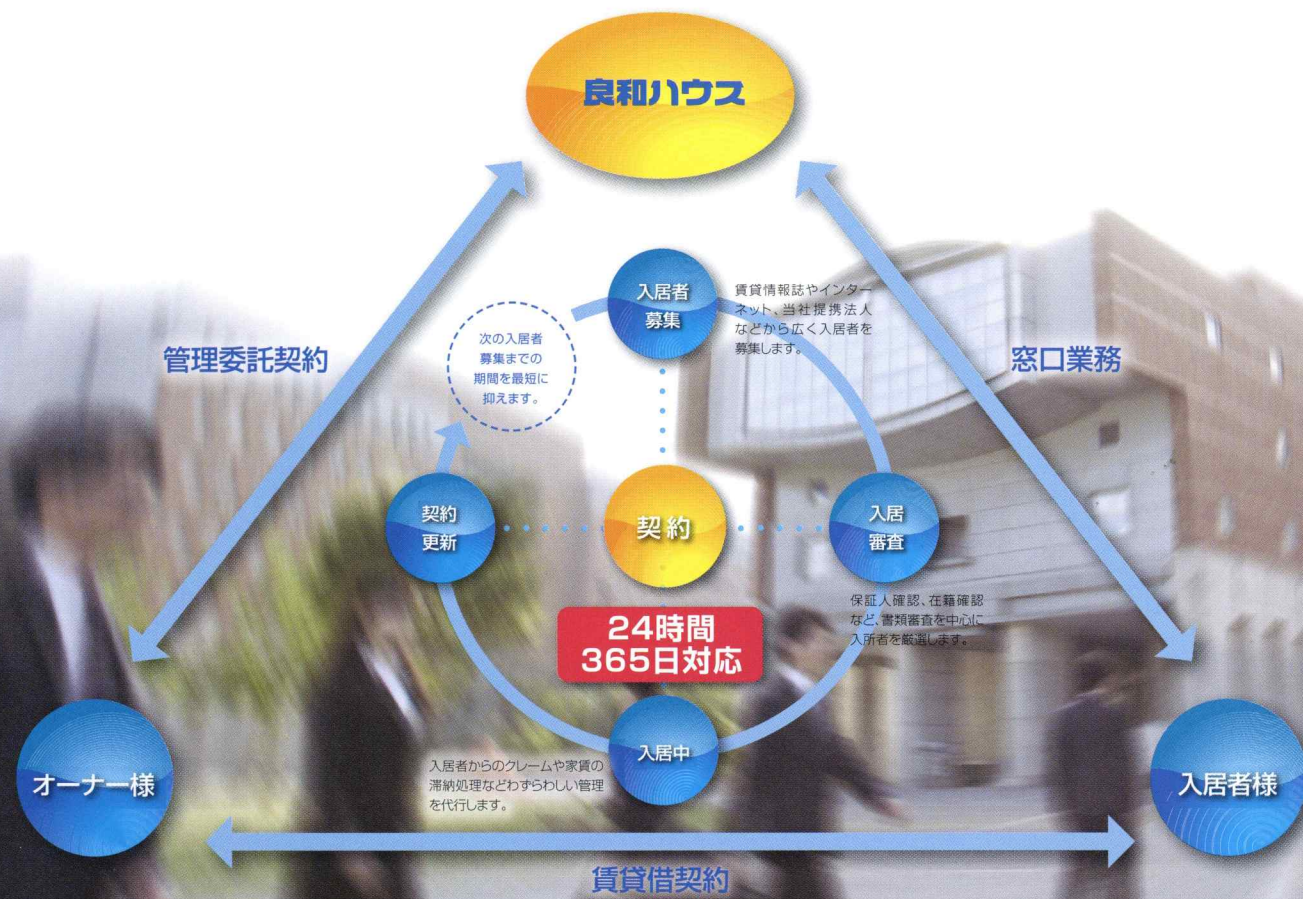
良和ハウス

管理委託契約

窓口業務

入居者募集

賃貸情報誌やインターネット、当社提携法人などから広く入居者を募集します。

次の入居者募集までの期間を最短に抑えます。

契約更新

契約

入居審査

保証人確認、在籍確認など、書類審査を中心に入所者を厳選します。

24時間
365日対応

入居中

入居者からのクレームや家賃の滞納処理などわずらわしい管理を代行します。

オーナー様

入居者様

賃貸借契約